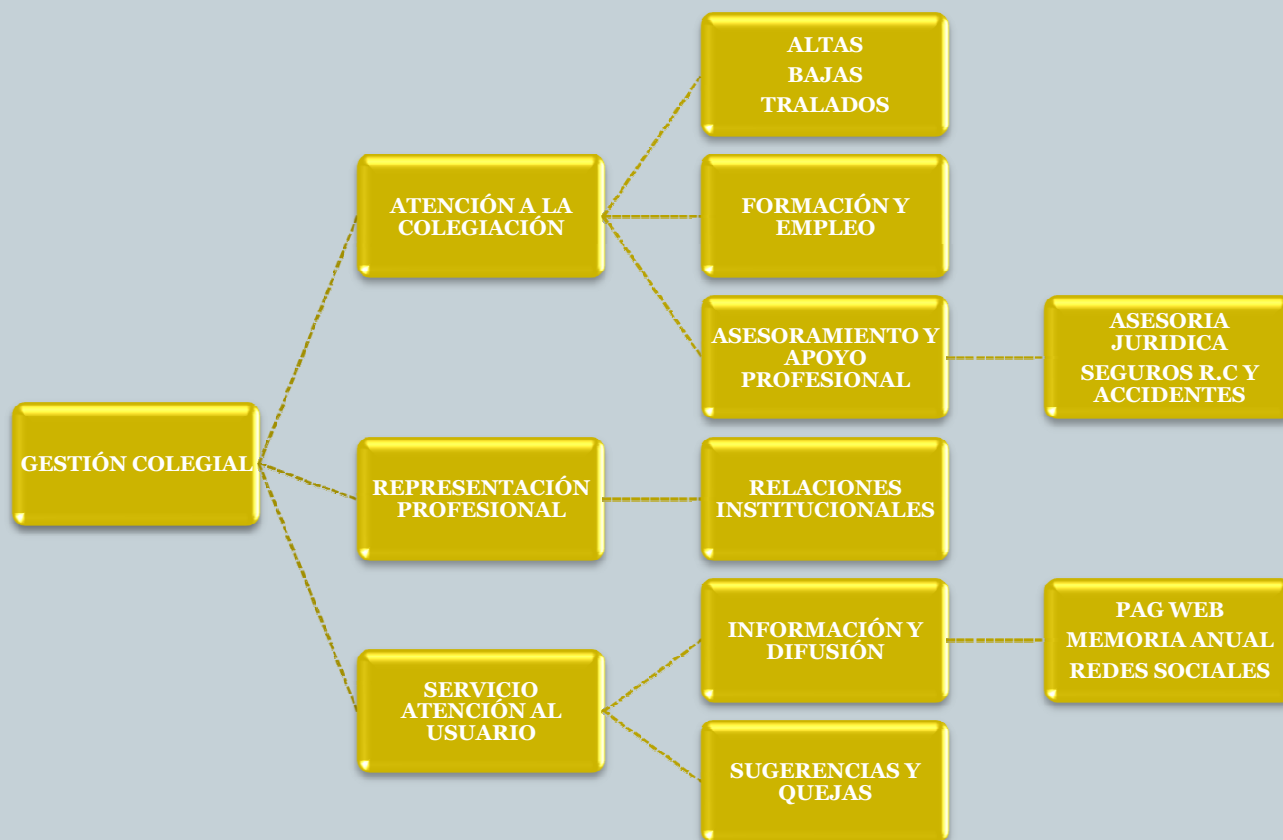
GESTIÓN COLEGIAL

ATENCIÓN A LA COLEGIACIÓN

ALTAS
BAJAS
TRALADOS

FORMACIÓN Y EMPLEO

ASESORAMIENTO Y APOYO PROFESIONAL

ASESORIA JURIDICA
SEGUROS R.C Y ACCIDENTES

REPRESENTACIÓN PROFESIONAL

RELACIONES INSTITUCIONALES

SERVICIO ATENCIÓN AL USUARIO

INFORMACIÓN Y DIFUSIÓN

PAG WEB
MEMORIA ANUAL
REDES SOCIALES

SUGERENCIAS Y QUEJAS